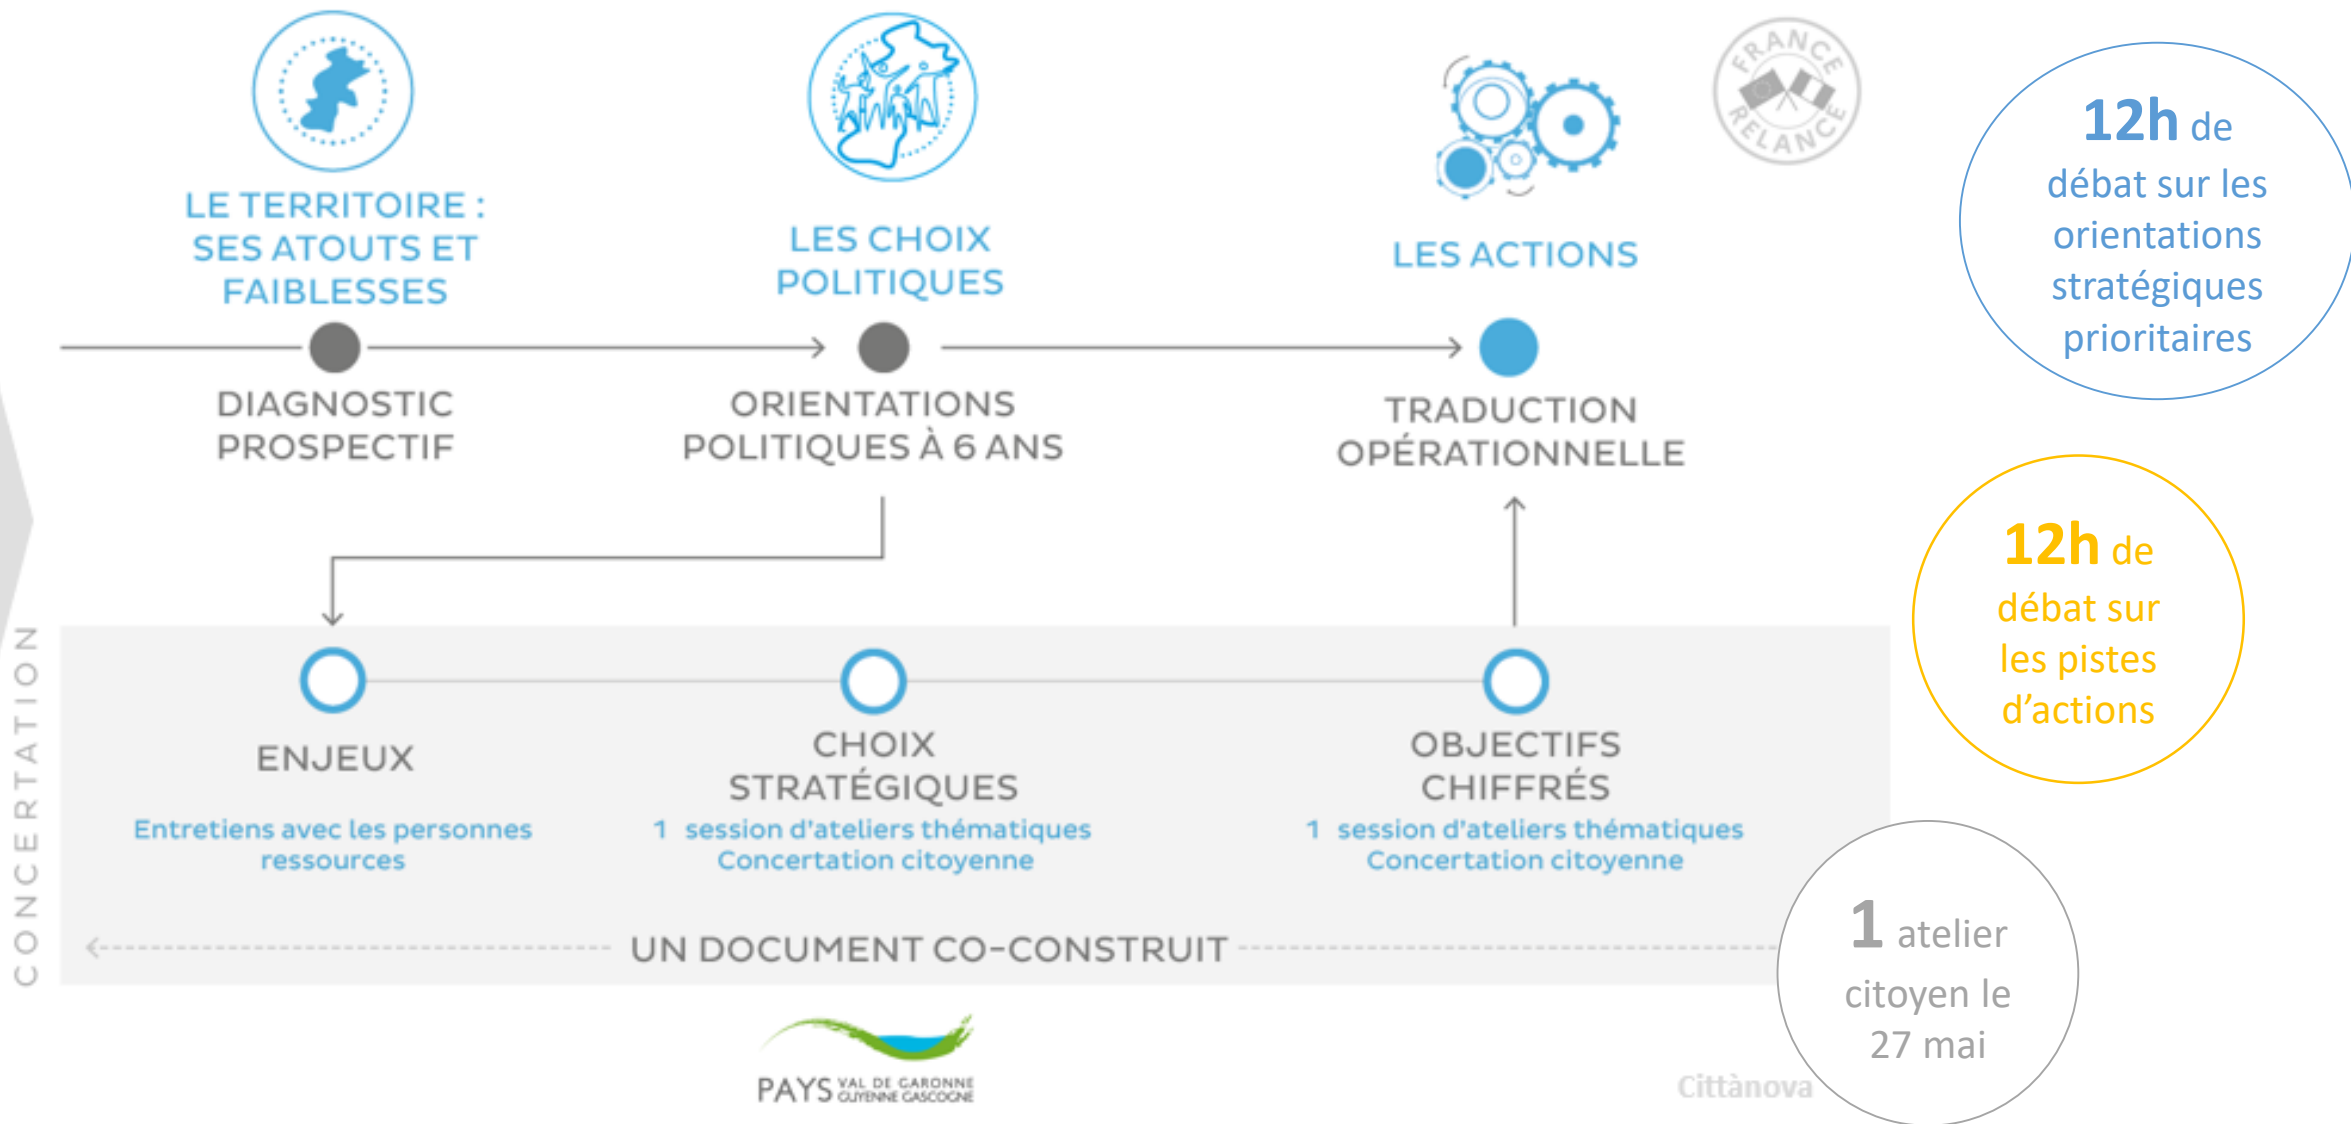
LE TERRITOIRE : SES ATOUTS ET FAIBLESSES

LES CHOIX POLITIQUES

LES ACTIONS

FRANCE RELANCE

12h de débat sur les orientations stratégiques prioritaires

DIAGNOSTIC PROSPECTIF

ORIENTATIONS POLITIQUES À 6 ANS

TRADUCTION OPÉRATIONNELLE

12h de débat sur les pistes d'actions

CONCERTATION

ENJEUX

Entretiens avec les personnes ressources

CHOIX STRATÉGIQUES

1 session d'ateliers thématiques Concertation citoyenne

OBJECTIFS CHIFFRÉS

1 session d'ateliers thématiques Concertation citoyenne

UN DOCUMENT CO-CONSTRUIT

1 atelier citoyen le 27 mai

PAYS VAL DE GARONNE GUYENNE GASCOGNE

Cittànova